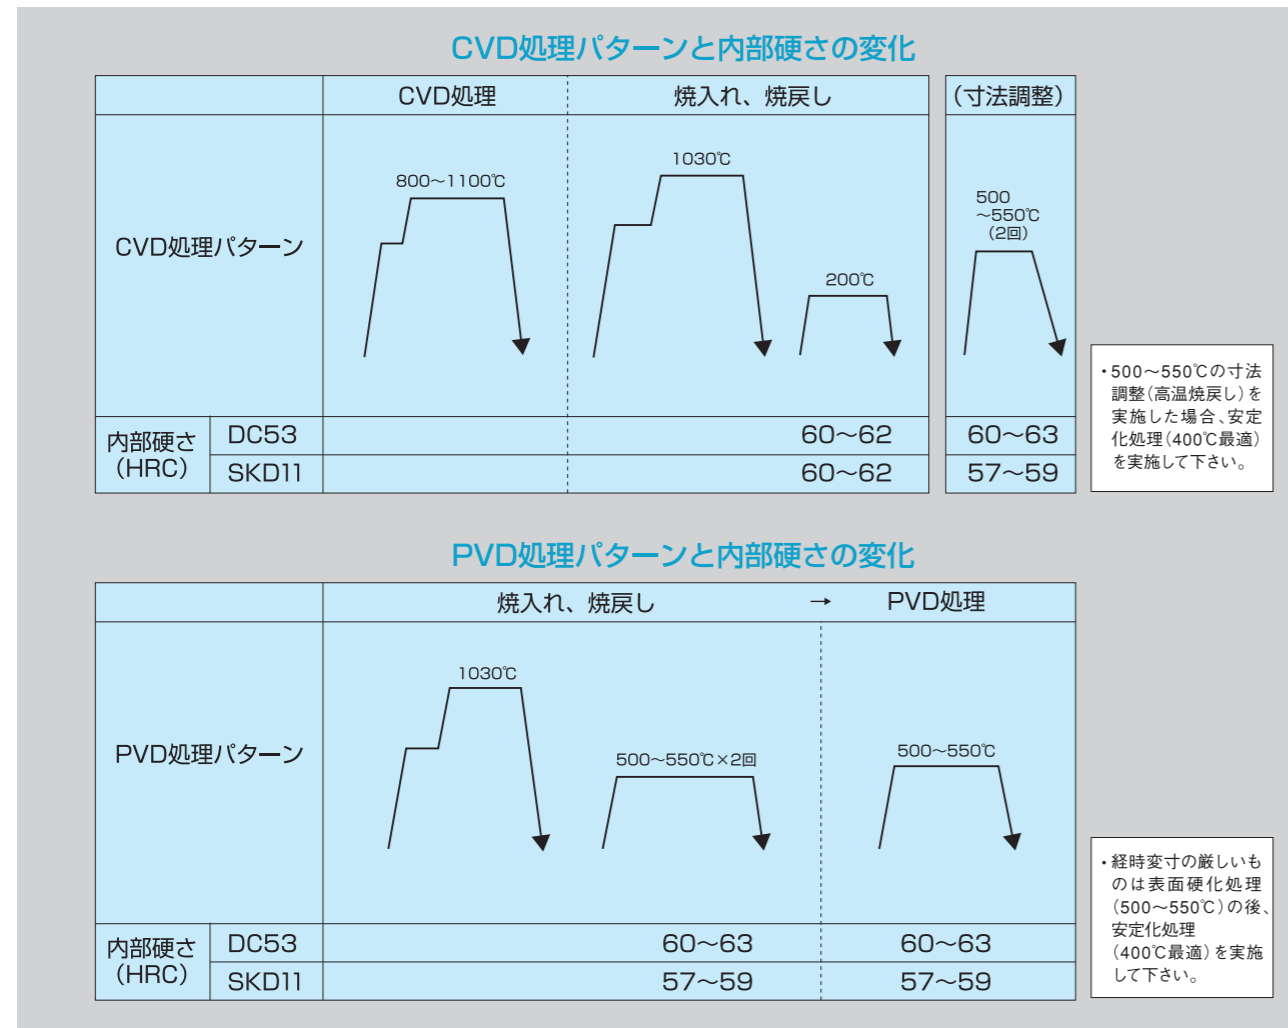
CVD処理パターンと内部硬さの変化

| | | CVD処理 | 焼入れ、焼戻し | （寸法調整） |
|---|---|---|---|---|
| CVD処理パターン | | 800～1100℃ | 1030℃ 200℃ | 500 ～550℃ （2回） |
| 内部硬さ（HRC） | DC53 | | 60～62 | 60～63 |
| | SKD11 | | 60～62 | 57～59 |

・500～550℃の寸法調整（高温焼戻し）を実施した場合、安定化処理（400℃最適）を実施して下さい。

PVD処理パターンと内部硬さの変化

| | | 焼入れ、焼戻し → | PVD処理 |
|---|---|---|---|
| PVD処理パターン | | 1030℃ 500～550℃×2回 | 500～550℃ |
| 内部硬さ（HRC） | DC53 | 60～63 | 60～63 |
| | SKD11 | 57～59 | 57～59 |

・経時変寸の厳しいものは表面硬化処理（500～550℃）の後、安定化処理（400℃最適）を実施して下さい。